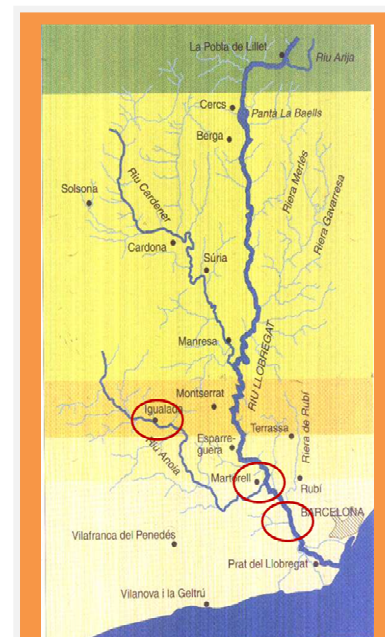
La Pobla de Lillet
Riu Arija
Cercs
Panta La Baells
Berga
Solsona
Riu Cardener
Riera Merlès
Riera Gavarresa
Cardona
Súria
Manresa
RIU LLOBREGAT
Montserrat
Igualada
Riu Anoia
Esparreguera
Terrassa
Riera de Rubí
Martorell
Rubí
BARCELONA
Vilafranca del Penedès
Prat del Llobregat
Vilanova i la Geltrú